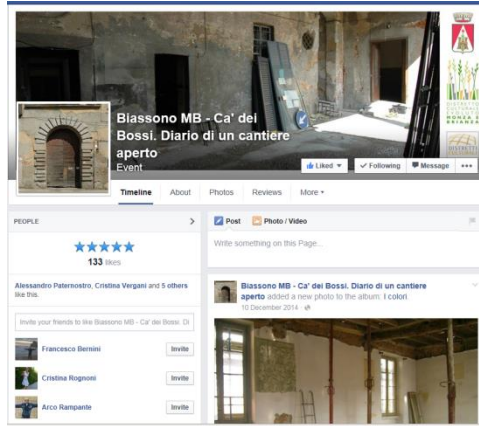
Biassono MB - Ca' dei Bossi. Diario di un cantiere aperto
Event

Liked ▾
✓ Following
Message
•••

Timeline
About
Photos
Reviews
More ▾

PEOPLE
>

★★★★★
133 likes

Alessandro Paternostro, Cristina Vergani and 5 others like this.

Invite your friends to like Biassono MB - Ca' dei Bossi. Di

Francesco Bernini
Invite

Cristina Rognoni
Invite

Arco Rampante
Invite

Post
Photo / Video

Write something on this Page...

Biassono MB - Ca' dei Bossi. Diario di un cantiere aperto added a new photo to the album: I colori.
10 December 2014 ·